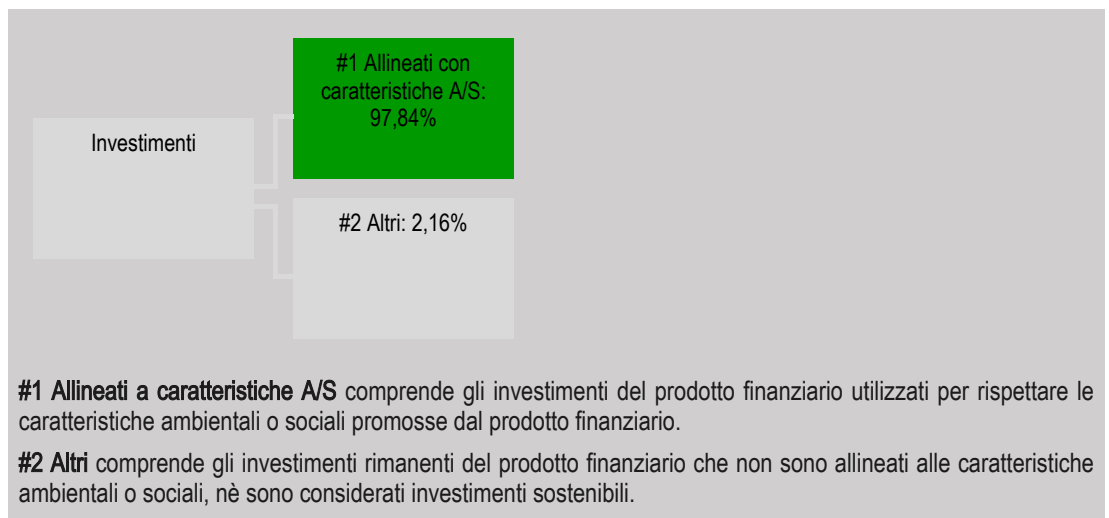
Investimenti

#1 Allineati con caratteristiche A/S: 97,84%

#2 Altri: 2,16%

**#1 Allineati a caratteristiche A/S** comprende gli investimenti del prodotto finanziario utilizzati per rispettare le caratteristiche ambientali o sociali promosse dal prodotto finanziario.

**#2 Altri** comprende gli investimenti rimanenti del prodotto finanziario che non sono allineati alle caratteristiche ambientali o sociali, nè sono considerati investimenti sostenibili.